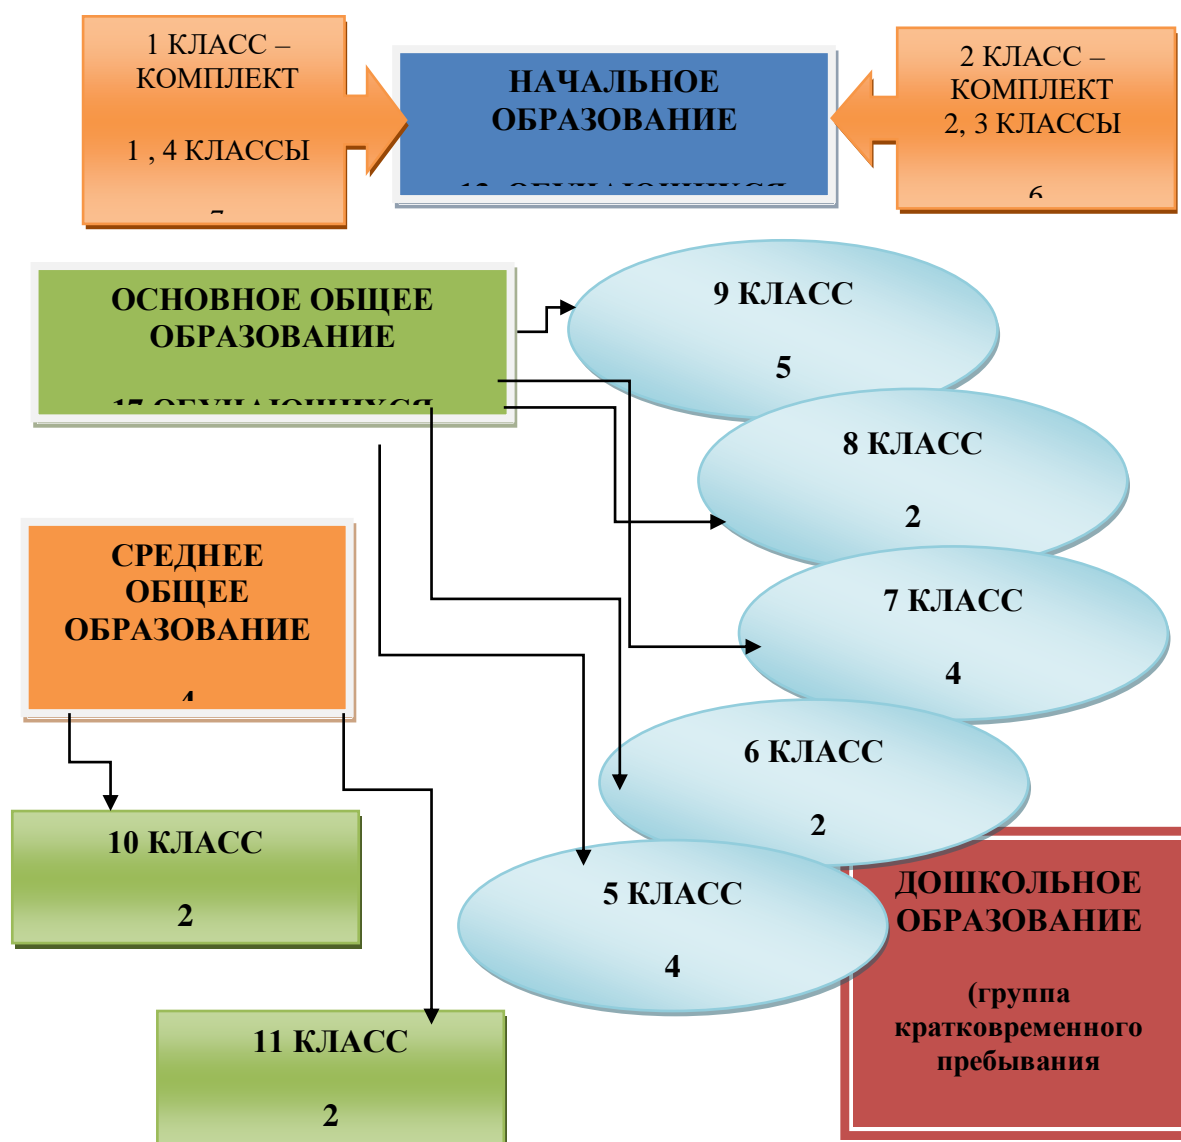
1 КЛАСС – КОМПЛЕКТ

1 , 4 КЛАССЫ

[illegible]

НАЧАЛЬНОЕ ОБРАЗОВАНИЕ

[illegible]

2 КЛАСС – КОМПЛЕКТ 2, 3 КЛАССЫ

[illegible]

ОСНОВНОЕ ОБЩЕЕ ОБРАЗОВАНИЕ

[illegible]

9 КЛАСС

5

8 КЛАСС

2

7 КЛАСС

4

6 КЛАСС

2

5 КЛАСС

4

СРЕДНЕЕ ОБЩЕЕ ОБРАЗОВАНИЕ

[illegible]

10 КЛАСС

2

11 КЛАСС

2

ДОШКОЛЬНОЕ ОБРАЗОВАНИЕ

(группа кратковременного пребывания